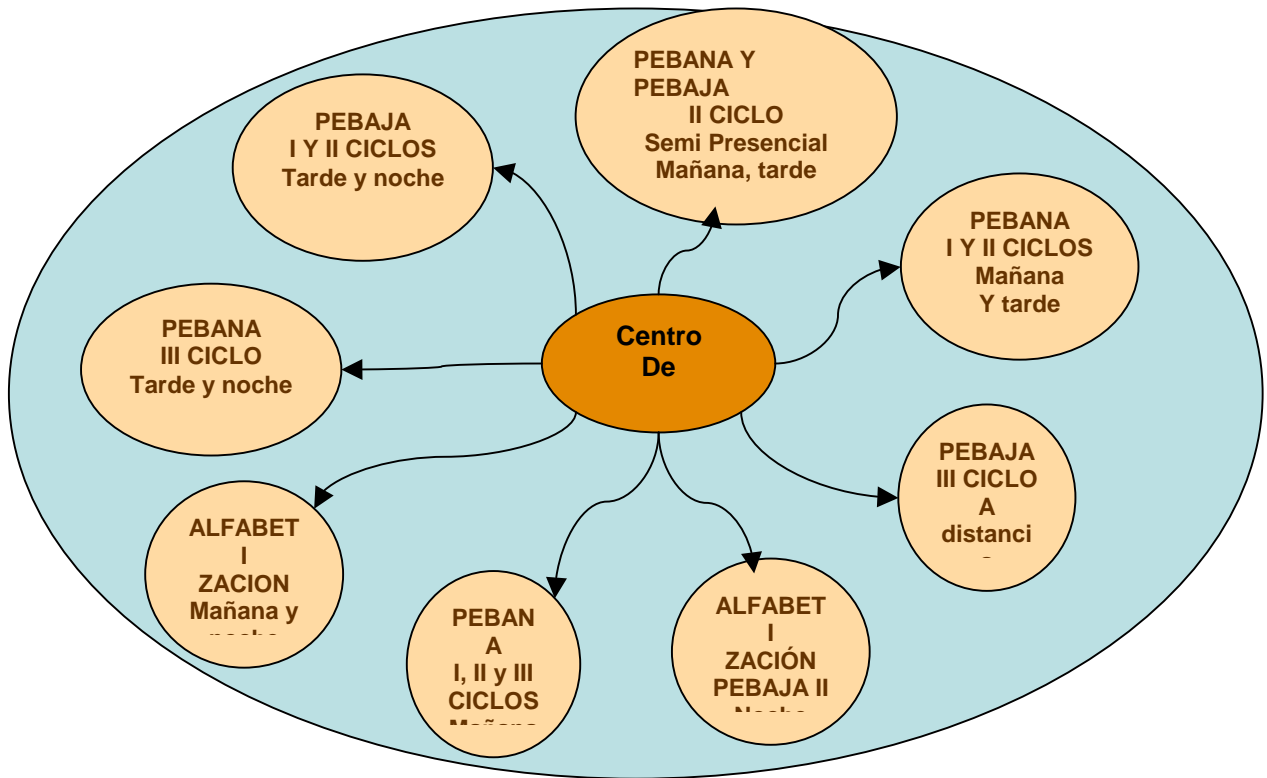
Centro
De

PEBAJA
I Y II CICLOS
Tarde y noche

PEBANA Y
PEBAJA
II CICLO
Semi Presencial
Mañana, tarde

PEBANA
I Y II CICLOS
Mañana
Y tarde

PEBANA
III CICLO
Tarde y noche

PEBAJA
III CICLO
A
distanci
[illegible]

ALFABET
I
ZACION
Mañana y
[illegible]

PEBAN
A
I, II y III
CICLOS
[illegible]

ALFABET
I
ZACIÓN
PEBAJA II
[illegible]